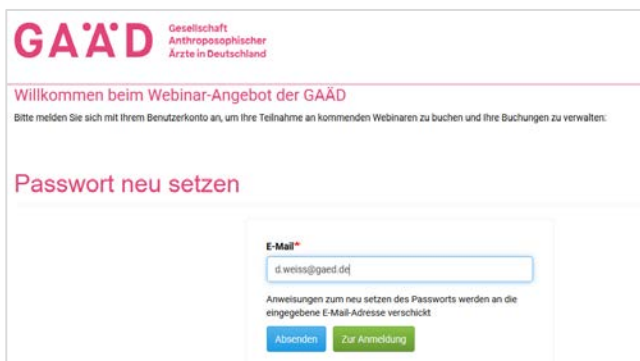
GAÄD Gesellschaft Anthroposophischer Ärzte in Deutschland

Willkommen beim Webinar-Angebot der GAÄD

Bitte melden Sie sich mit Ihrem Benutzerkonto an, um Ihre Teilnahme an kommenden Webinaren zu buchen und Ihre Buchungen zu verwalten:

Passwort neu setzen

E-Mail*

d.weiss@gaed.de

Anweisungen zum neu setzen des Passworts werden an die eingegebene E-Mail-Adresse verschickt

Absenden

Zur Anmeldung